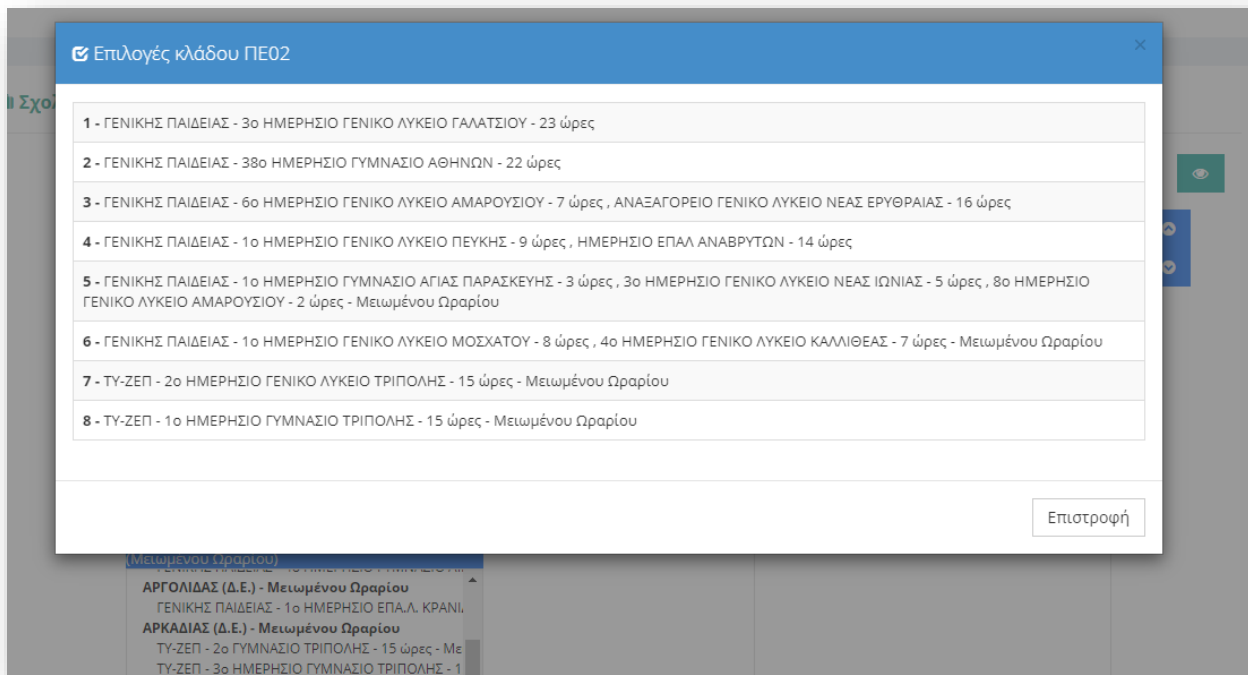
Επιλογές κλάδου ΠΕ02

×

1 - ΓΕΝΙΚΗΣ ΠΑΙΔΕΙΑΣ - 3ο ΗΜΕΡΗΣΙΟ ΓΕΝΙΚΟ ΛΥΚΕΙΟ ΓΑΛΑΤΣΙΟΥ - 23 ώρες

2 - ΓΕΝΙΚΗΣ ΠΑΙΔΕΙΑΣ - 38ο ΗΜΕΡΗΣΙΟ ΓΥΜΝΑΣΙΟ ΑΘΗΝΩΝ - 22 ώρες

3 - ΓΕΝΙΚΗΣ ΠΑΙΔΕΙΑΣ - 6ο ΗΜΕΡΗΣΙΟ ΓΕΝΙΚΟ ΛΥΚΕΙΟ ΑΜΑΡΟΥΣΙΟΥ - 7 ώρες , ΑΝΑΞΑΓΟΡΕΙΟ ΓΕΝΙΚΟ ΛΥΚΕΙΟ ΝΕΑΣ ΕΡΥΘΡΑΙΑΣ - 16 ώρες

4 - ΓΕΝΙΚΗΣ ΠΑΙΔΕΙΑΣ - 1ο ΗΜΕΡΗΣΙΟ ΓΕΝΙΚΟ ΛΥΚΕΙΟ ΠΕΥΚΗΣ - 9 ώρες , ΗΜΕΡΗΣΙΟ ΕΠΑΛ ΑΝΑΒΡΥΤΩΝ - 14 ώρες

5 - ΓΕΝΙΚΗΣ ΠΑΙΔΕΙΑΣ - 1ο ΗΜΕΡΗΣΙΟ ΓΥΜΝΑΣΙΟ ΑΓΙΑΣ ΠΑΡΑΣΚΕΥΗΣ - 3 ώρες , 3ο ΗΜΕΡΗΣΙΟ ΓΕΝΙΚΟ ΛΥΚΕΙΟ ΝΕΑΣ ΙΩΝΙΑΣ - 5 ώρες , 8ο ΗΜΕΡΗΣΙΟ ΓΕΝΙΚΟ ΛΥΚΕΙΟ ΑΜΑΡΟΥΣΙΟΥ - 2 ώρες - Μειωμένου Ωραρίου

6 - ΓΕΝΙΚΗΣ ΠΑΙΔΕΙΑΣ - 1ο ΗΜΕΡΗΣΙΟ ΓΕΝΙΚΟ ΛΥΚΕΙΟ ΜΟΣΧΑΤΟΥ - 8 ώρες , 4ο ΗΜΕΡΗΣΙΟ ΓΕΝΙΚΟ ΛΥΚΕΙΟ ΚΑΛΛΙΘΕΑΣ - 7 ώρες - Μειωμένου Ωραρίου

7 - ΤΥ-ΖΕΠ - 2ο ΗΜΕΡΗΣΙΟ ΓΕΝΙΚΟ ΛΥΚΕΙΟ ΤΡΙΠΟΛΗΣ - 15 ώρες - Μειωμένου Ωραρίου

8 - ΤΥ-ΖΕΠ - 1ο ΗΜΕΡΗΣΙΟ ΓΥΜΝΑΣΙΟ ΤΡΙΠΟΛΗΣ - 15 ώρες - Μειωμένου Ωραρίου

Επιστροφή

Σχο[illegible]

(Μειωμένου Ωραρίου)
ΑΡΓΟΛΙΔΑΣ (Δ.Ε.) - Μειωμένου Ωραρίου
ΓΕΝΙΚΗΣ ΠΑΙΔΕΙΑΣ - 1ο ΗΜΕΡΗΣΙΟ ΕΠΑ.Λ. ΚΡΑΝ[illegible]
ΑΡΚΑΔΙΑΣ (Δ.Ε.) - Μειωμένου Ωραρίου
ΤΥ-ΖΕΠ - 2ο ΓΥΜΝΑΣΙΟ ΤΡΙΠΟΛΗΣ - 15 ώρες - Με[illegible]
ΤΥ-ΖΕΠ - 3ο ΗΜΕΡΗΣΙΟ ΓΥΜΝΑΣΙΟ ΤΡΙΠΟΛΗΣ - 1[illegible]